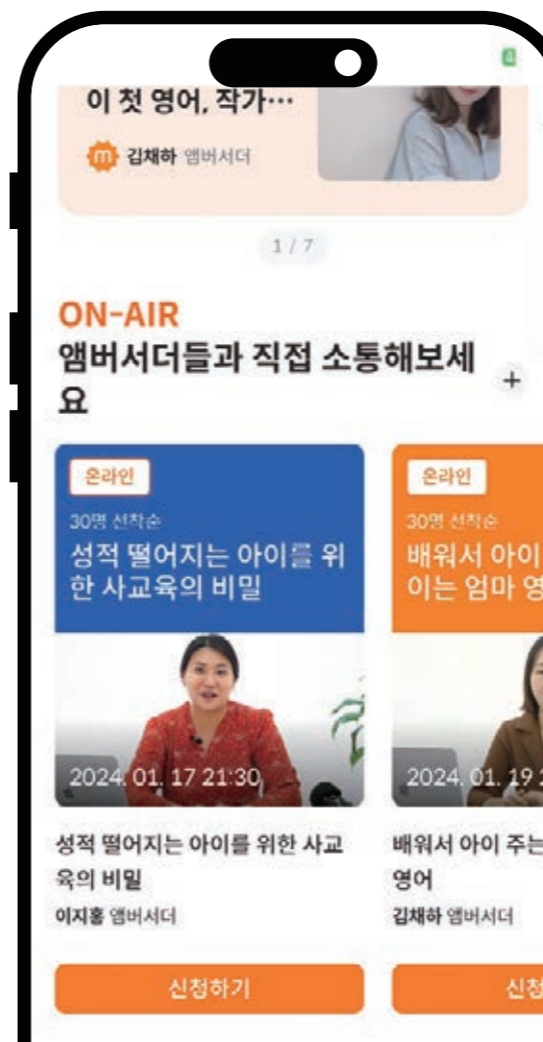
이 첫 영어, 작가…

김채하 앰버서더

1 / 7

ON-AIR

앰버서더들과 직접 소통해보세요

+

온라인

30명 선착순

성적 떨어지는 아이를 위한 사교육의 비밀

2024. 01. 17 21:30

성적 떨어지는 아이를 위한 사교육의 비밀

이지홍 앰버서더

신청하기

온라인

30명 선착순

배워서 아이

이는 엄마 영

2024. 01. 19 2

배워서 아이 주는

영어

김채하 앰버서더

신청